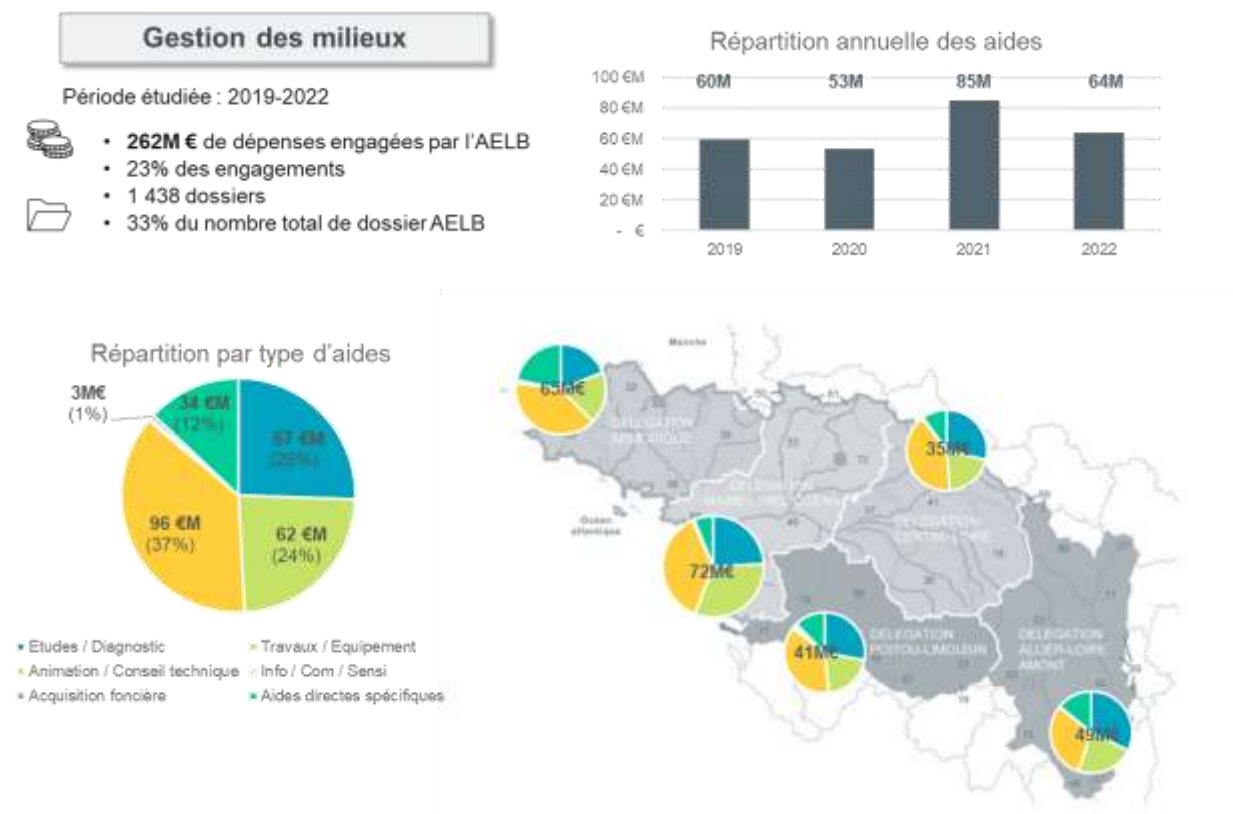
Gestion des milieux

Période étudiée : 2019-2022

- **262M €** de dépenses engagées par l'AELB
- 23% des engagements
- 1 438 dossiers
- 33% du nombre total de dossier AELB

Répartition annuelle des aides

100 €M
80 €M
60 €M
40 €M
20 €M
- €

60M 53M 85M 64M

2019 2020 2021 2022

Répartition par type d'aides

3M€ (1%)
34 €M (12%)
67 €M (26%)
96 €M (37%)
62 €M (24%)

• Etudes / Diagnostic
• Travaux / Equipement
• Animation / Conseil technique
• Info / Com / Sensi
• Acquisition foncière
• Aides directes spécifiques

Manche
Océan atlantique

65M€
DELEGATION ARMORIQUE
35M€
DELEGATION MAINE-LOIRE-OCEAN
DELEGATION CENTRE-LOIRE
72M€
41M€
DELEGATION POITOU-LIMOUSIN
DELEGATION ALLIER-LOIRE AMONT
49M€